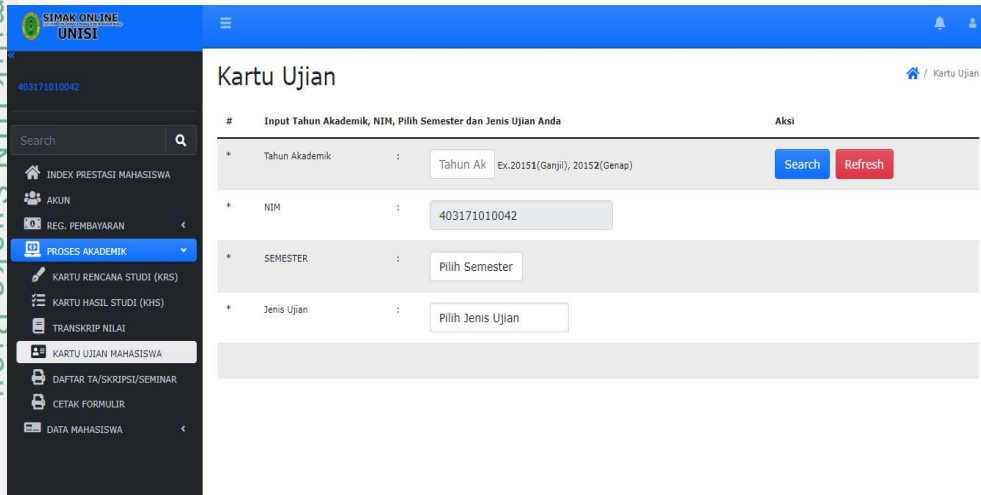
SIMAK ONLINE
UNISI

403171010042

Search

INDEX PRESTASI MAHASISWA
AKUN
REG. PEMBAYARAN
PROSES AKADEMIK
KARTU RENCANA STUDI (KRS)
KARTU HASIL STUDI (KHS)
TRANSKRIP NILAI
KARTU UJIAN MAHASISWA
DAFTAR TA/SKRIPSI/SEMINAR
CETAK FORMULIR
DATA MAHASISWA

Kartu Ujian

/ Kartu Ujian

| # | Input Tahun Akademik, NIM, Pilih Semester dan Jenis Ujian Anda | | | Aksi |
|---|---|---|---|---|
| * | Tahun Akademik | : | Tahun Ak Ex.20151(Ganjil), 20152(Genap) | Search Refresh |
| * | NIM | : | 403171010042 | |
| * | SEMESTER | : | Pilih Semester | |
| * | Jenis Ujian | : | Pilih Jenis Ujian | |